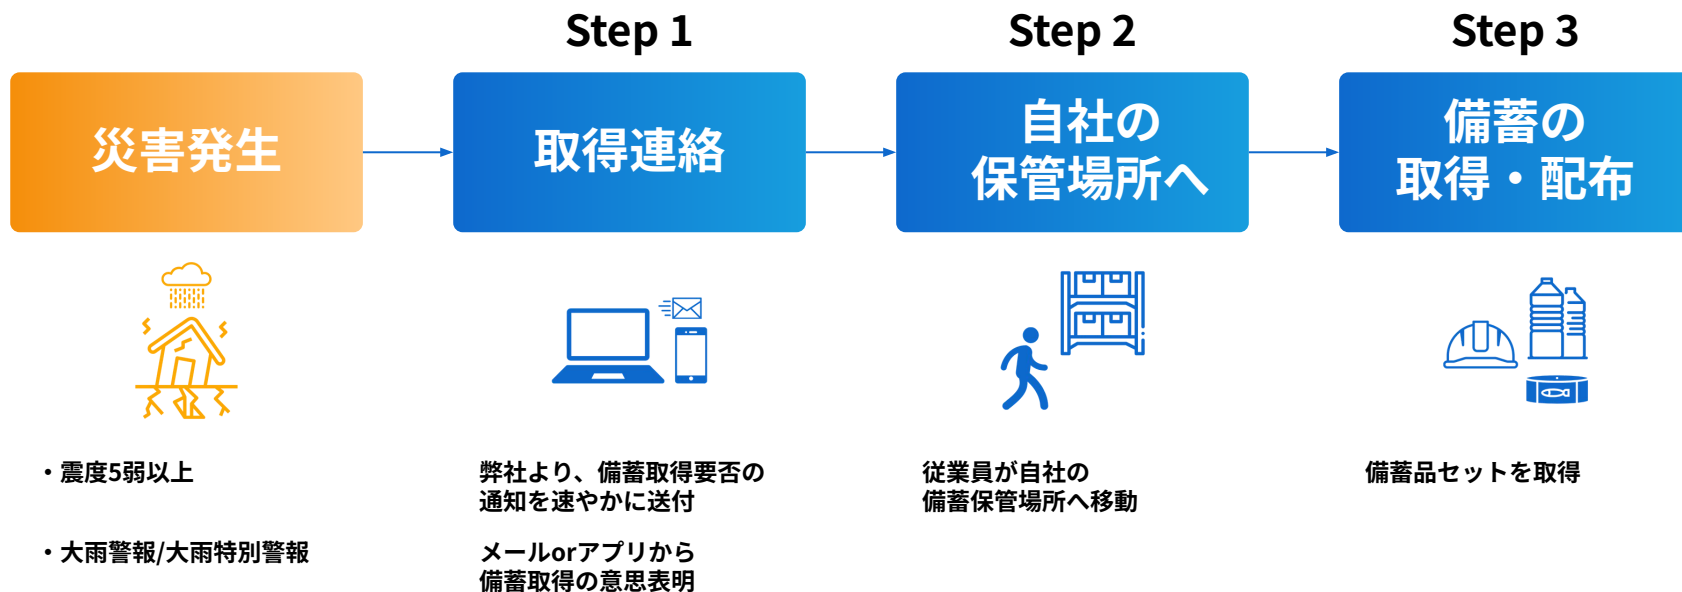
Step 1

Step 2

Step 3

災害発生

取得連絡

自社の
保管場所へ

備蓄の
取得・配布

・震度5弱以上

・大雨警報/大雨特別警報

弊社より、備蓄取得要否の通知を速やかに送付

メールorアプリから
備蓄取得の意思表明

従業員が自社の
備蓄保管場所へ移動

備蓄品セットを取得